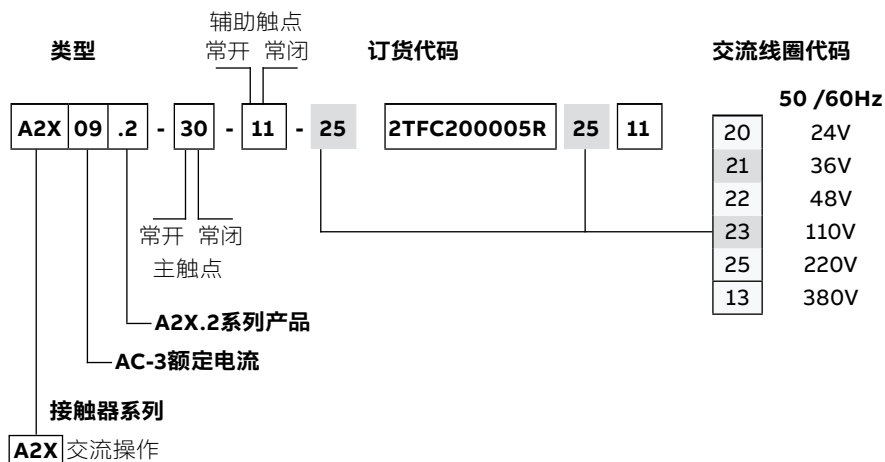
辅助触点

类型　常开　常闭　订货代码　交流线圈代码

A2X | 09 | .2 | - | 30 | - | 11 | - | 25　2TFC200005R | 25 | 11

50 /60Hz

| | |
|---|---|
| 20 | 24V |
| 21 | 36V |
| 22 | 48V |
| 23 | 110V |
| 25 | 220V |
| 13 | 380V |

常开　常闭
主触点

A2X.2系列产品

AC-3额定电流

接触器系列

A2X 交流操作